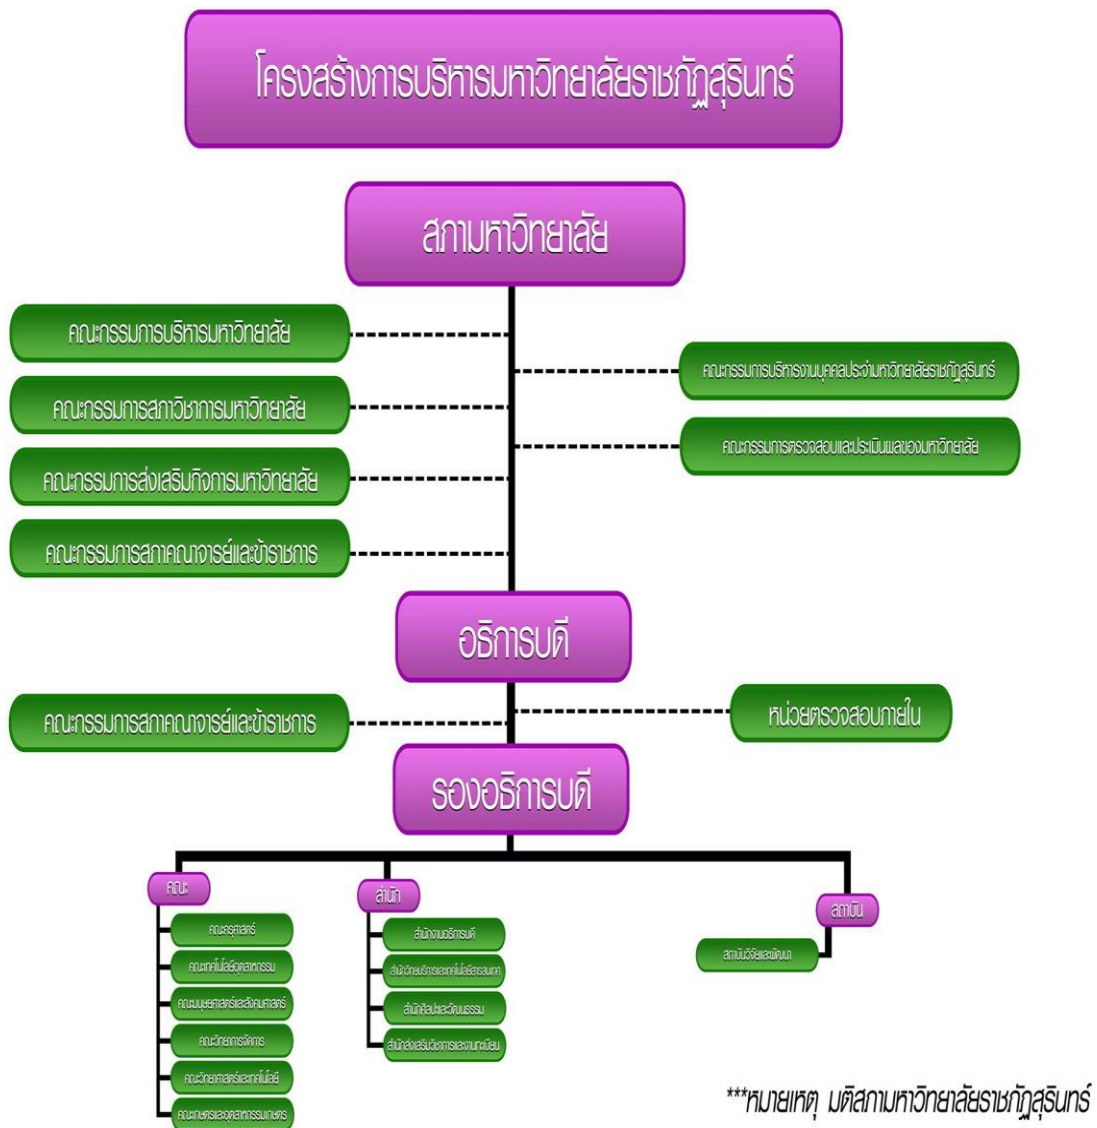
โครงสร้างการบริหารมหาวิทยาลัยราชภัฏสุรินทร์

สภามหาวิทยาลัย

คณะกรรมการบริหารมหาวิทยาลัย

คณะกรรมการสภาวิชาการมหาวิทยาลัย

คณะกรรมการส่งเสริมกิจการมหาวิทยาลัย

คณะกรรมการสภาคณาจารย์และข้าราชการ

คณะกรรมการบริหารงานบุคคลประจำมหาวิทยาลัยราชภัฏสุรินทร์

คณะกรรมการตรวจสอบและประเมินผลของมหาวิทยาลัย

อธิการบดี

คณะกรรมการสภาคณาจารย์และข้าราชการ

หน่วยตรวจสอบภายใน

รองอธิการบดี

คณะ

คณะครุศาสตร์

คณะเทคโนโลยีอุตสาหกรรม

คณะมนุษยศาสตร์และสังคมศาสตร์

คณะวิทยาการจัดการ

คณะวิทยาศาสตร์และเทคโนโลยี

คณะเกษตรและอุตสาหกรรมเกษตร

สำนัก

สำนักงานอธิการบดี

สำนักวิทยบริการและเทคโนโลยีสารสนเทศ

สำนักศิลปะและวัฒนธรรม

สำนักส่งเสริมวิชาการและงานทะเบียน

สถาบัน

สถาบันวิจัยและพัฒนา

***หมายเหตุ มติสภามหาวิทยาลัยราชภัฏสุรินทร์